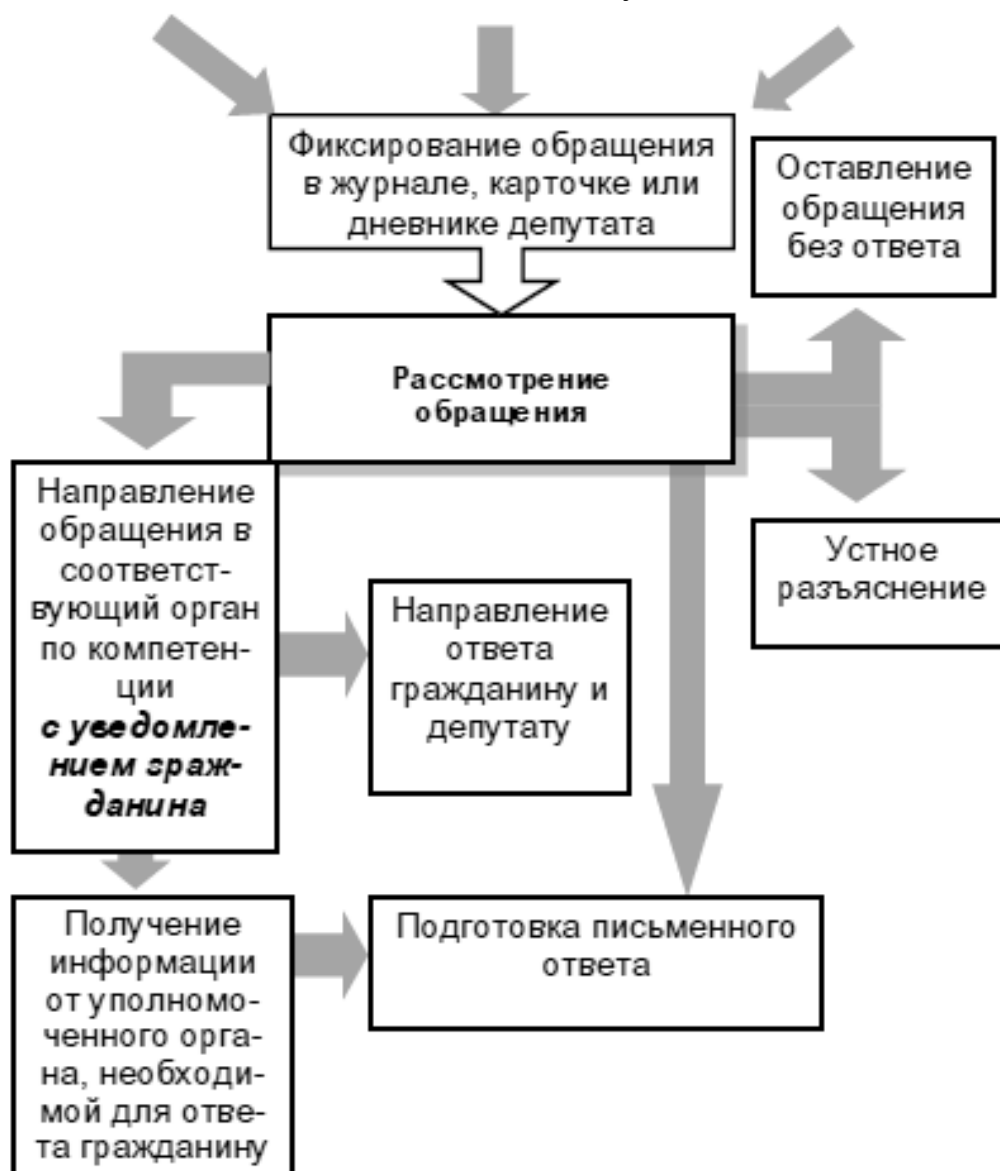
Фиксирование обращения в журнале, карточке или дневнике депутата

Оставление обращения без ответа

Рассмотрение обращения

Направление обращения в соответствующий орган по компетенции ***с уведомлением гражданина***

Устное разъяснение

Направление ответа гражданину и депутату

Получение информации от уполномоченного органа, необходимой для ответа гражданину

Подготовка письменного ответа